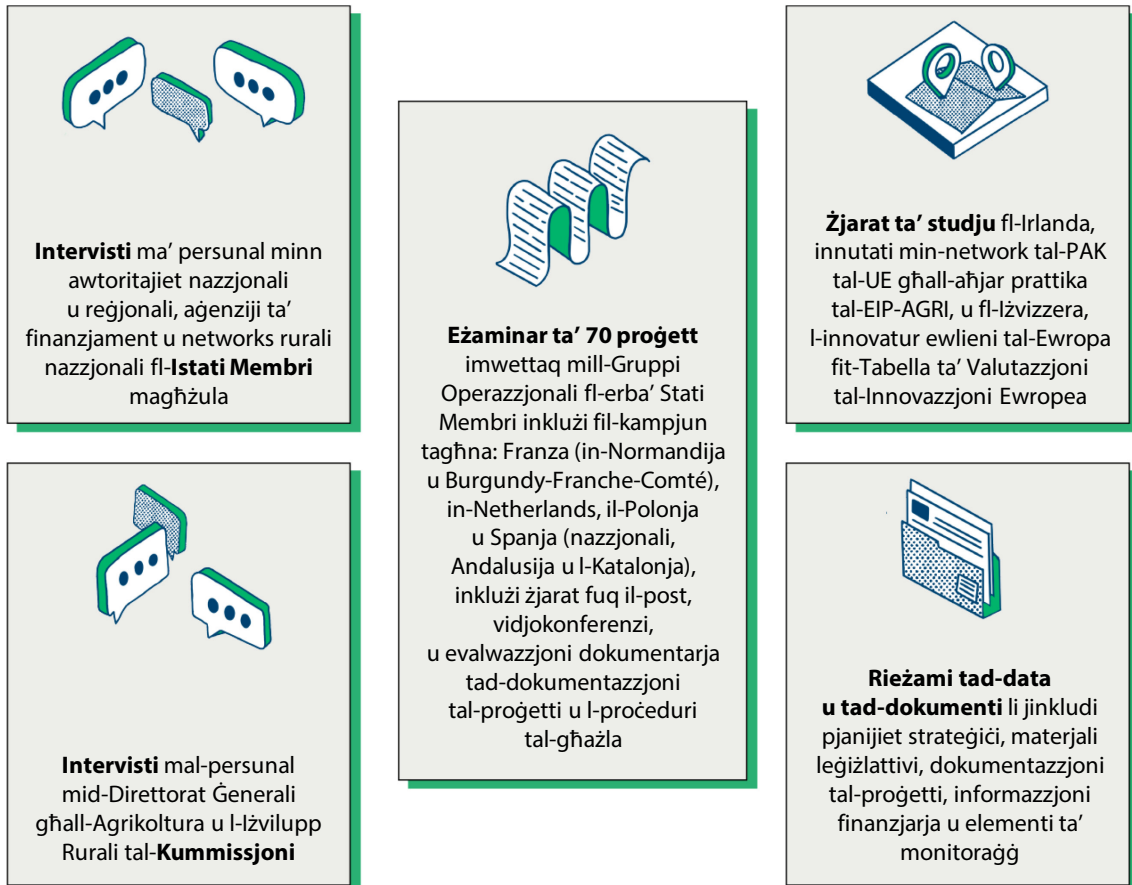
**Intervisti** ma' persunal minn awtoritajiet nazzjonali u reġjonali, aġenziji ta' finanzjament u networks rurali nazzjonali fl-**Istati Membri** magħżula

**Eżaminar ta' 70 proġett** imwettaq mill-Gruppi Operazzjonali fl-erba' Stati Membri inklużi fil-kampjun tagħna: Franza (in-Normandija u Burgundy-Franche-Comté), in-Netherlands, il-Polonja u Spanja (nazzjonali, Andalusija u l-Katalonja), inklużi żjarat fuq il-post, vidjokonferenzi, u evalwazzjoni dokumentarja tad-dokumentazzjoni tal-proġetti u l-proċeduri tal-għażla

**Żjarat ta' studju** fl-Irlanda, innutati min-network tal-PAK tal-UE għall-aħjar prattika tal-EIP-AGRI, u fl-Iżvizzera, l-innovatur ewlieni tal-Ewropa fit-Tabella ta' Valutazzjoni tal-Innovazzjoni Ewropea

**Intervisti** mal-persunal mid-Direttorat Ġenerali għall-Agrikoltura u l-Iżvilupp Rurali tal-**Kummissjoni**

**Rieżami tad-data u tad-dokumenti** li jinkludi pjanijiet strateġiċi, materjali leġiżlattivi, dokumentazzjoni tal-proġetti, informazzjoni finanzjarja u elementi ta' monitoraġġ